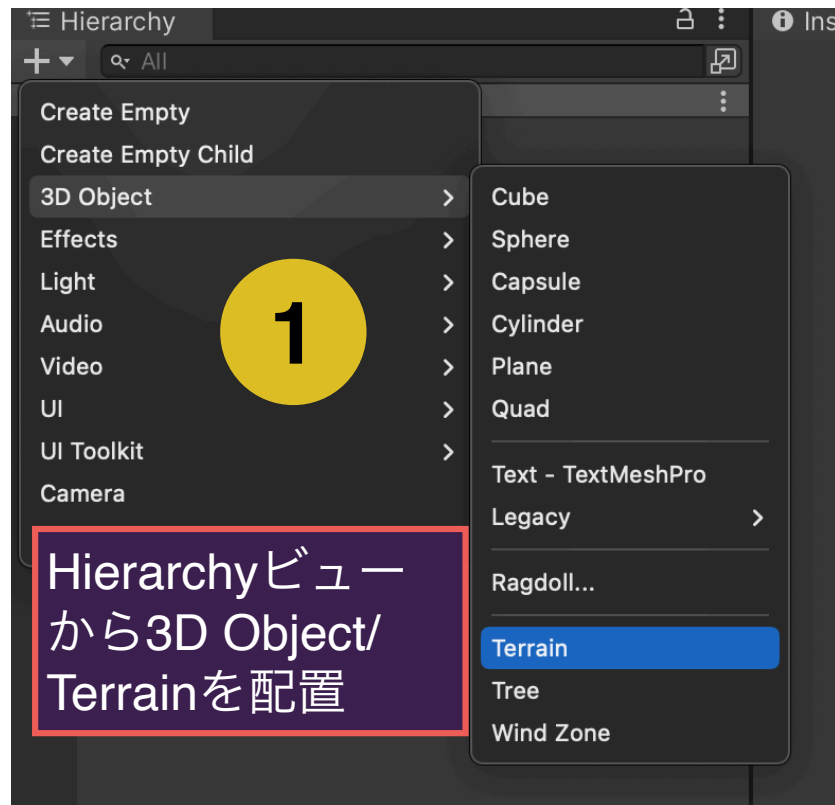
Hierarchy

Ins

All

Create Empty
Create Empty Child
3D Object
Effects
Light
Audio
Video
UI
UI Toolkit
Camera

1

Cube
Sphere
Capsule
Cylinder
Plane
Quad
Text - TextMeshPro
Legacy
Ragdoll...
Terrain
Tree
Wind Zone

Hierarchyビューから3D Object/ Terrainを配置